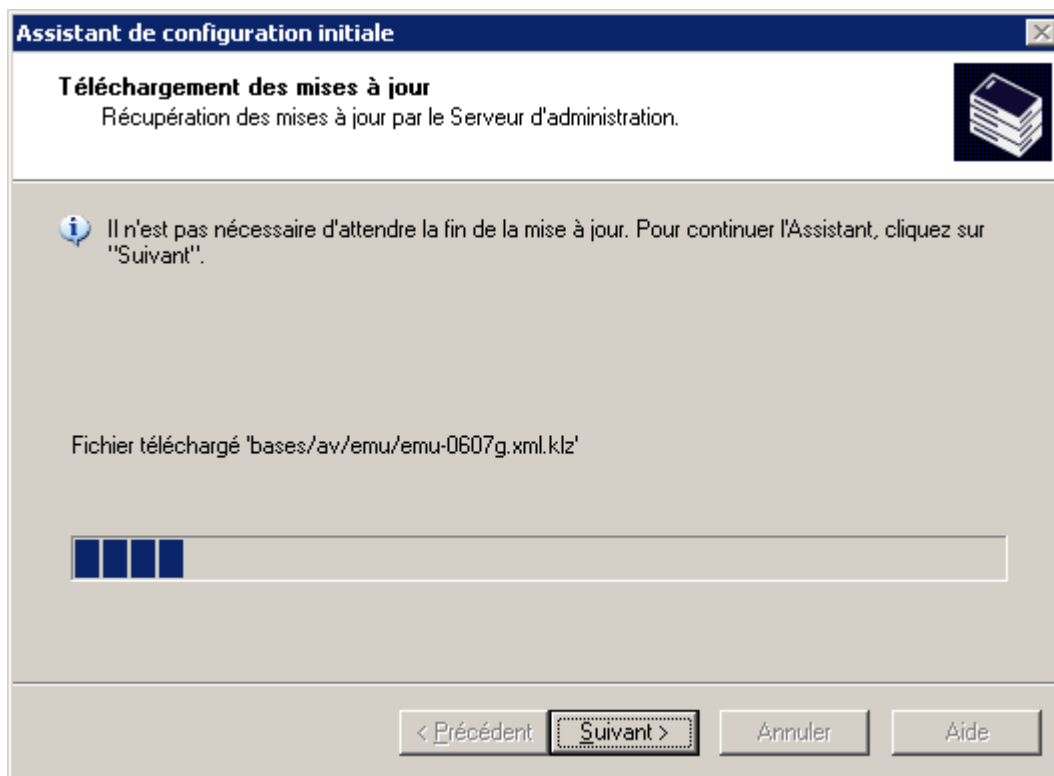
Assistant de configuration initiale

Téléchargement des mises à jour
Récupération des mises à jour par le Serveur d'administration.

Il n'est pas nécessaire d'attendre la fin de la mise à jour. Pour continuer l'Assistant, cliquez sur "Suivant".

Fichier téléchargé 'bases/av/emu/emu-0607g.xml.klz'

< Précédent | Suivant > | Annuler | Aide